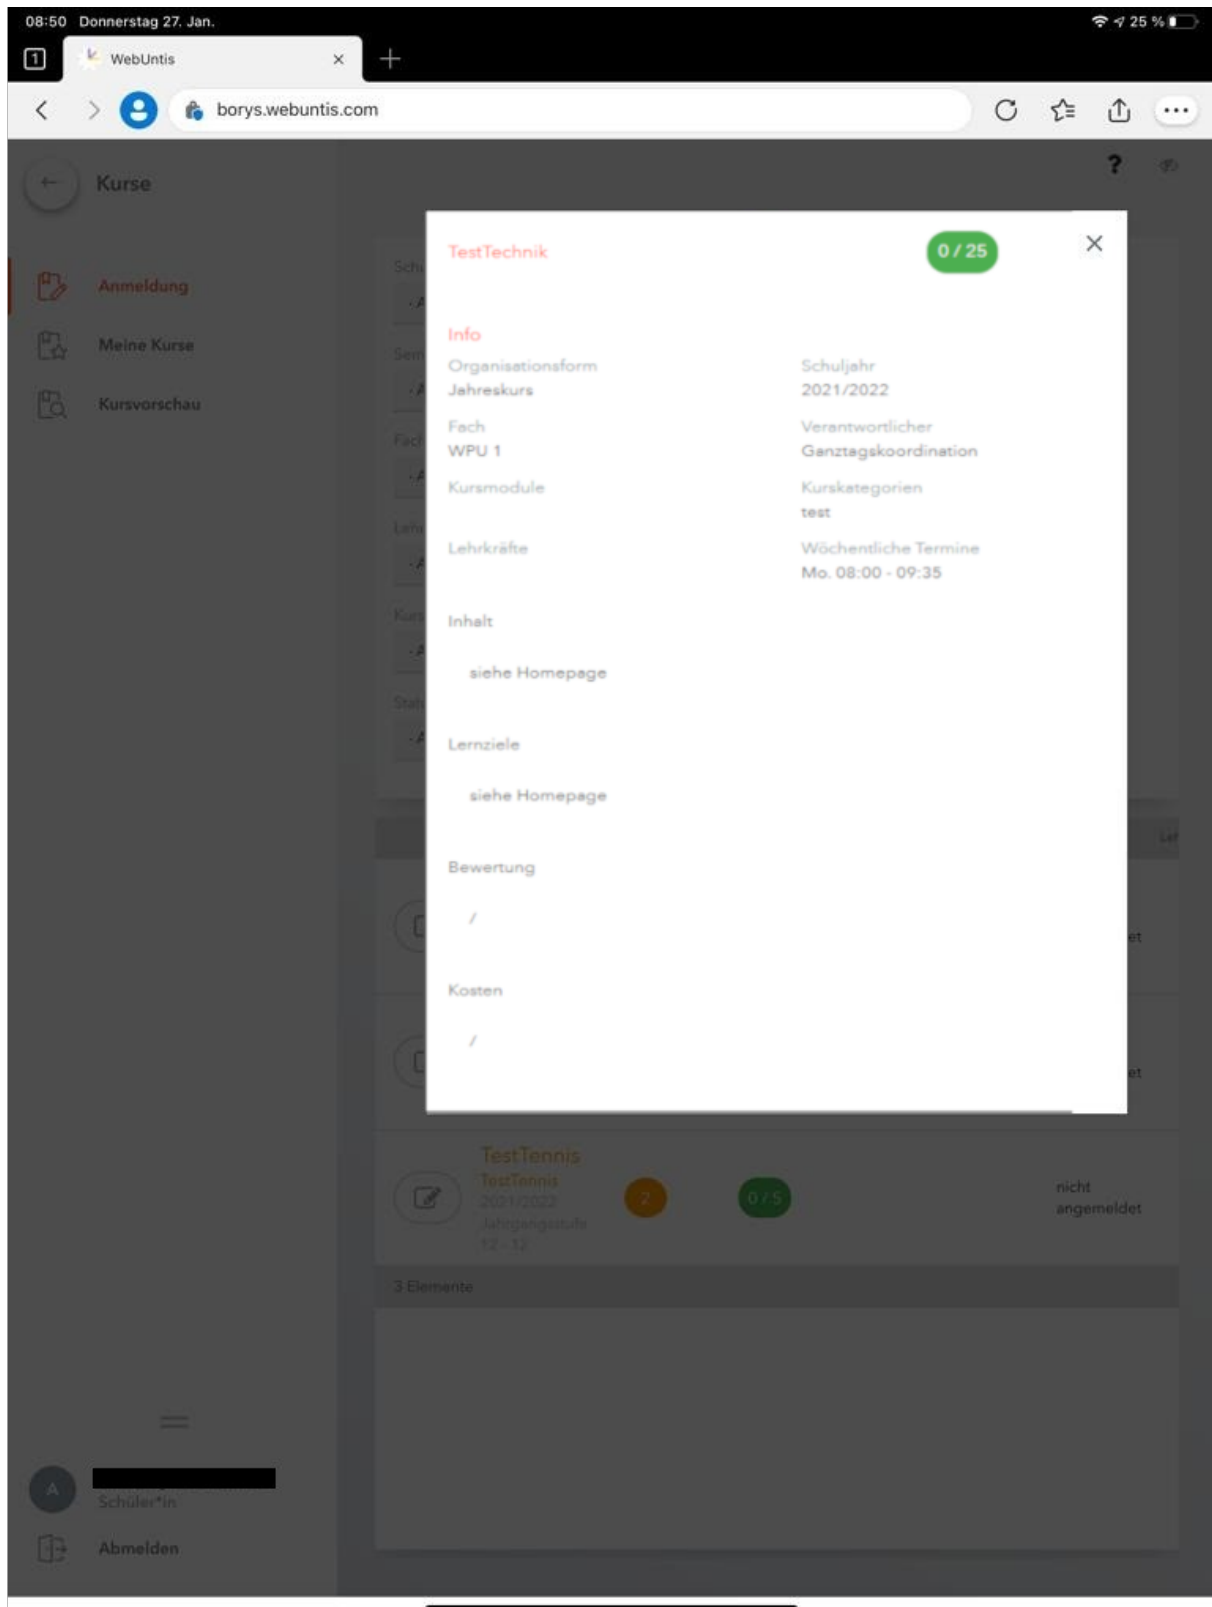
08:50 Donnerstag 27. Jan.

25 %

WebUntis

borys.webuntis.com

?

Kurse

Anmeldung

Meine Kurse

Kursvorschau

TestTechnik

0 / 25

Info

Organisationsform
Jahreskurs

Schuljahr
2021/2022

Fach
WPU 1

Verantwortlicher
Ganztagskoordination

Kursmodule

Kurskategorien
test

Lehrkräfte

Wöchentliche Termine
Mo. 08:00 - 09:35

Inhalt

siehe Homepage

Lernziele

siehe Homepage

Bewertung

/

Kosten

/

TestTennis
TestTennis
2021/2022
Jahrgangsstufe
12 - 12

2

0 / 5

nicht angemeldet

3 Elemente

A

Schüler*in

Abmelden